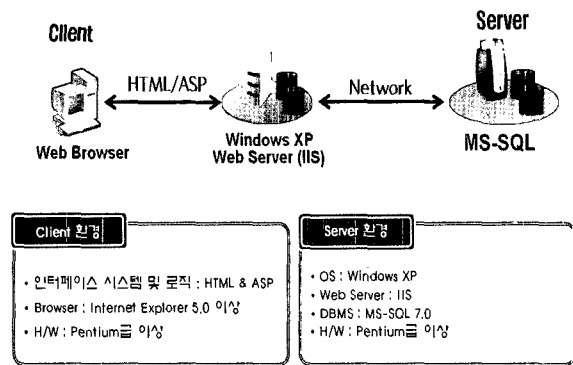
Client

Server

HTML/ASP

Network

Web Browser

Windows XP Web Server (IIS)

MS-SQL

Client 환경

• 인터페이스 시스템 및 로직 : HTML & ASP
• Browser : Internet Explorer 5.0 이상
• H/W : Pentium급 이상

Server 환경

• OS : Windows XP
• Web Server : IIS
• DBMS : MS-SQL 7.0
• H/W : Pentium급 이상